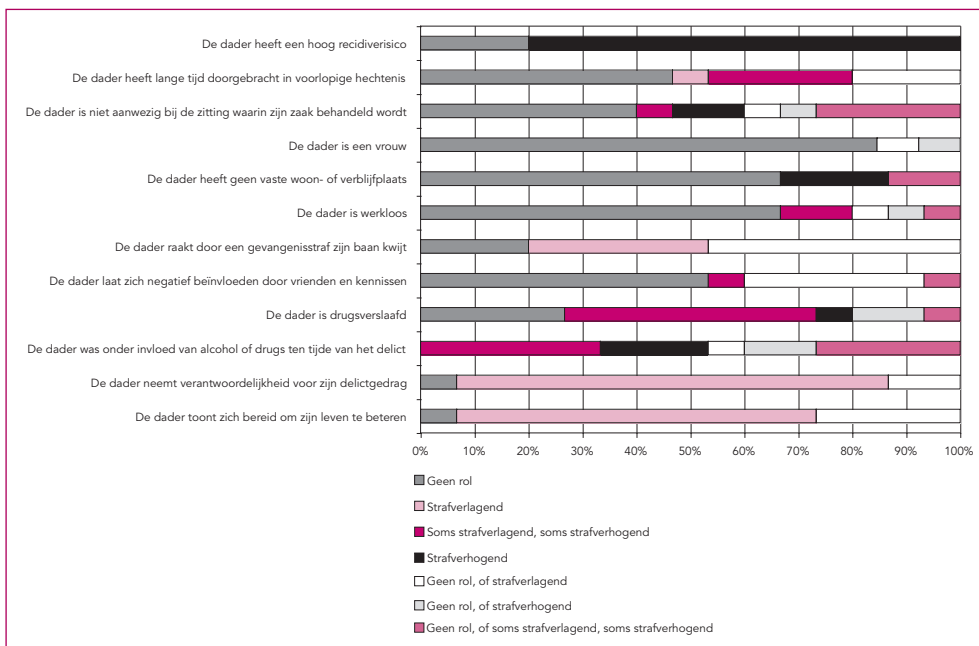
De dader heeft een hoog recidiverisico

De dader heeft lange tijd doorgebracht in voorlopige hechtenis

De dader is niet aanwezig bij de zitting waarin zijn zaak behandeld wordt

De dader is een vrouw

De dader heeft geen vaste woon- of verblijfplaats

De dader is werkloos

De dader raakt door een gevangenisstraf zijn baan kwijt

De dader laat zich negatief beïnvloeden door vrienden en kennissen

De dader is drugsverslaafd

De dader was onder invloed van alcohol of drugs ten tijde van het delict

De dader neemt verantwoordelijkheid voor zijn delictgedrag

De dader toont zich bereid om zijn leven te beteren

0% 10% 20% 30% 40% 50% 60% 70% 80% 90% 100%

Geen rol

Strafverlagend

Soms strafverlagend, soms strafverhogend

Strafverhogend

Geen rol, of strafverlagend

Geen rol, of strafverhogend

Geen rol, of soms strafverlagend, soms strafverhogend